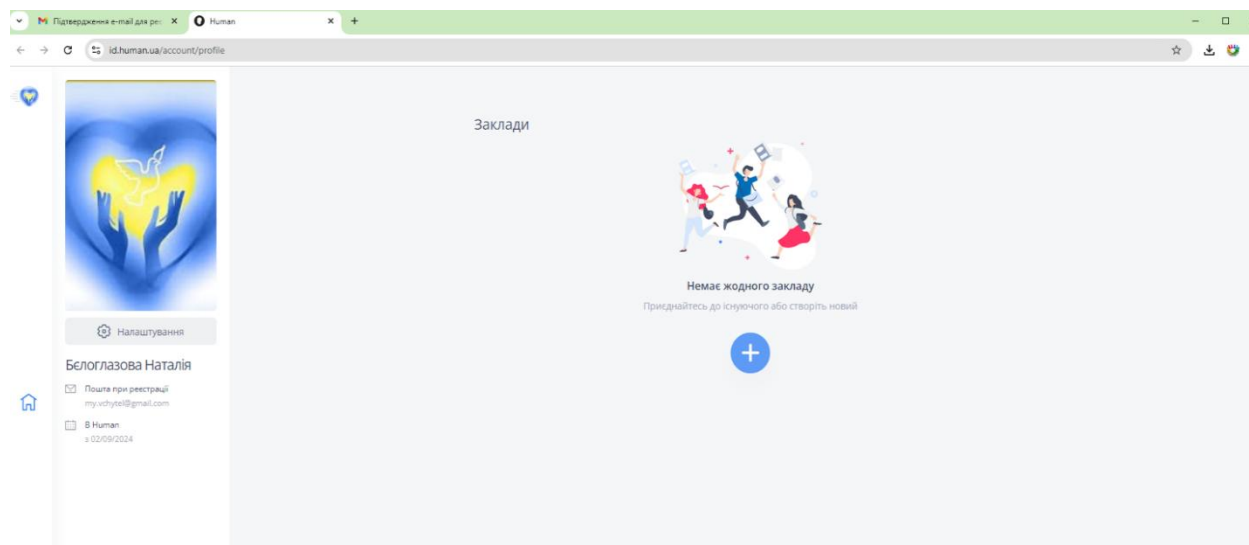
Підтвердження e-mail для ре
Human
+
id.human.ua/account/profile

Заклади

Налаштування

Бєлоглазова Наталія

Пошта при реєстрації
my.vchytel@gmail.com

В Human
з 02/09/2024

Немає жодного закладу
Приєднайтесь до існуючого або створіть новий

+